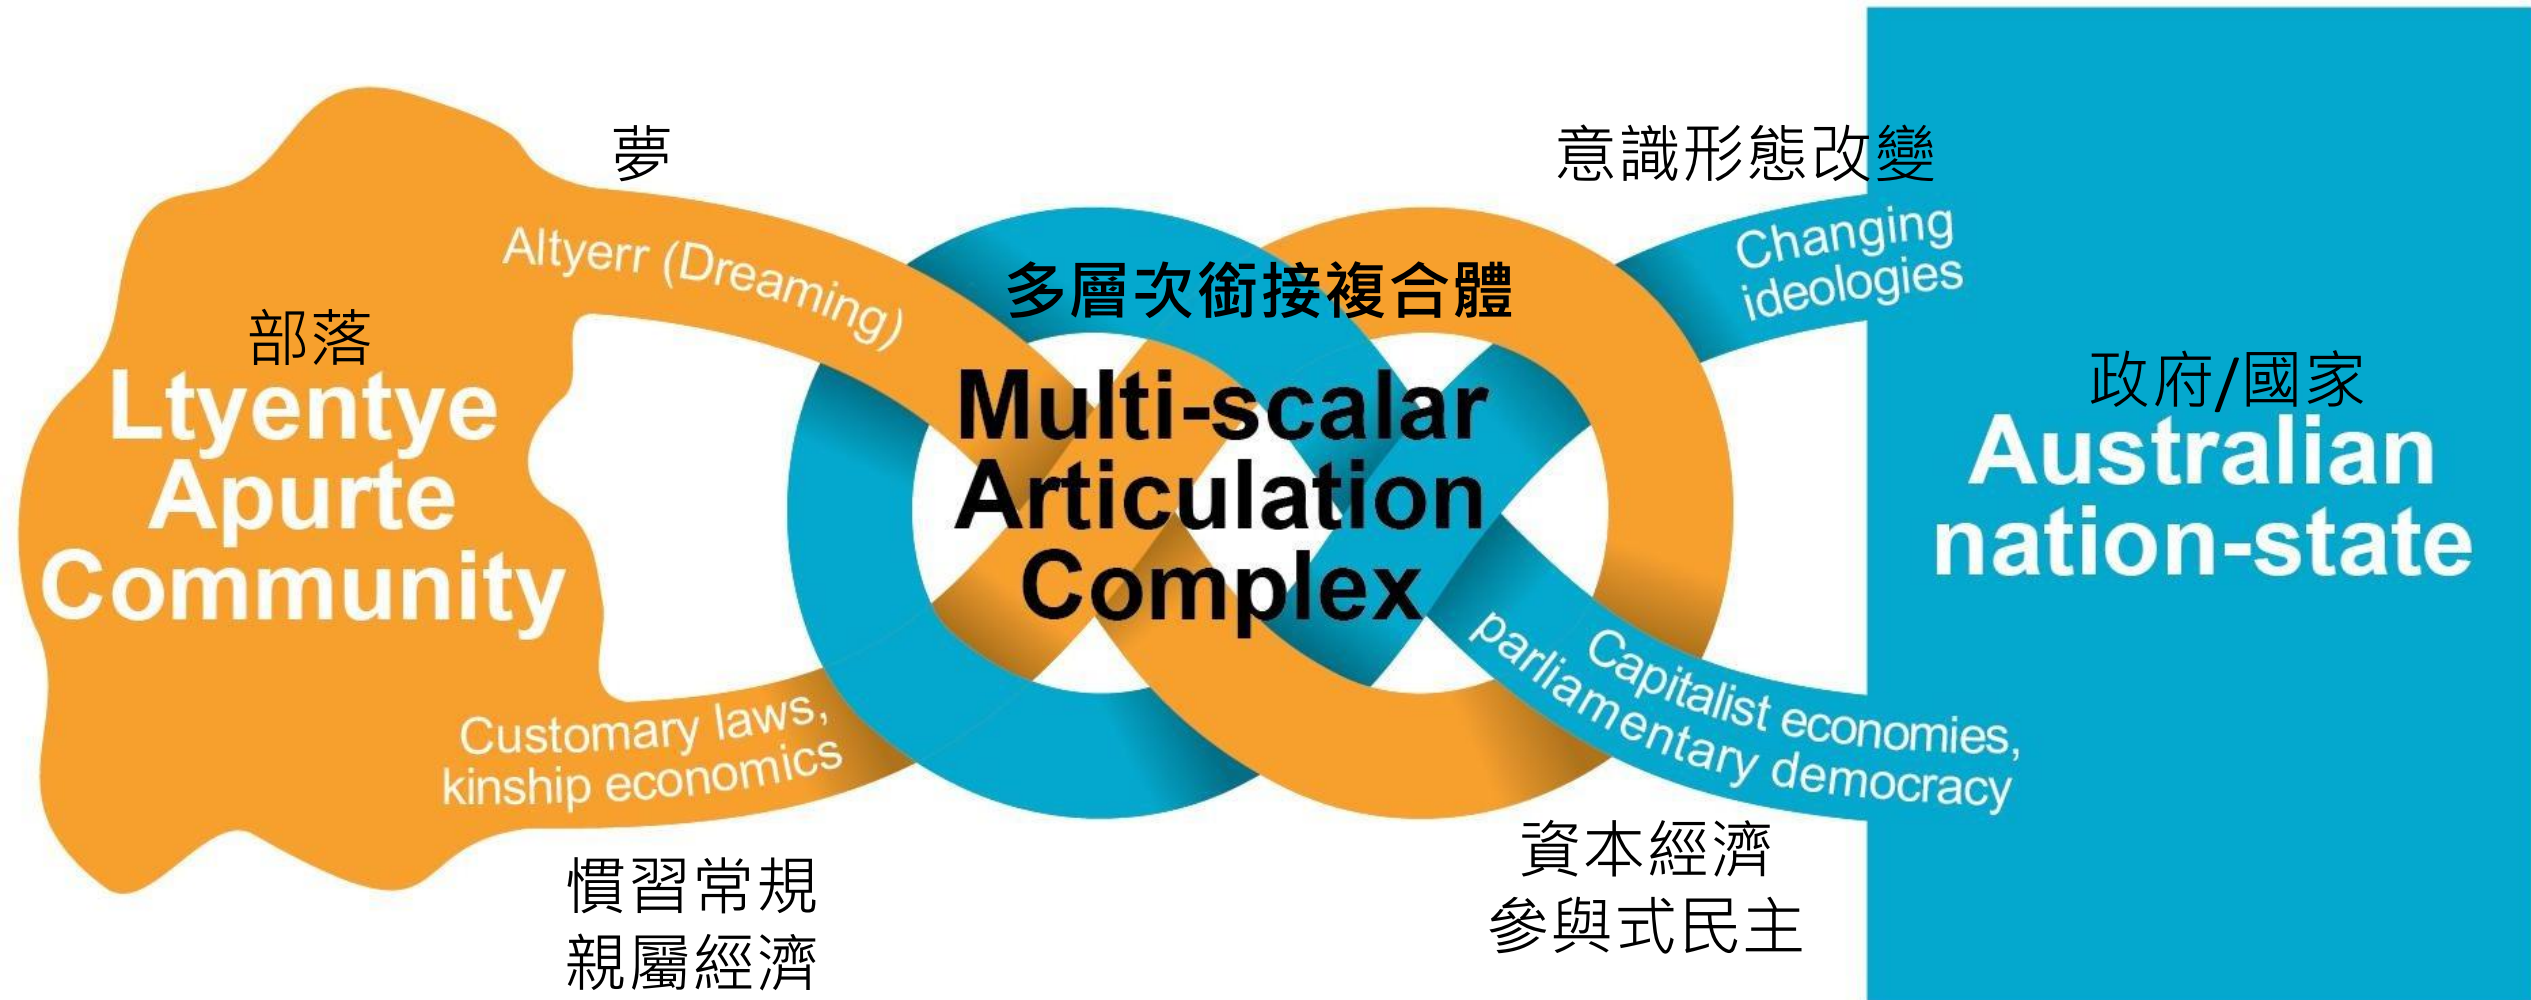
部落
Ltyentye Apurte Community

夢
Altyerr (Dreaming)

Customary laws, kinship economics

慣習常規
親屬經濟

多層次銜接複合體
Multi-scalar Articulation Complex

意識形態改變
Changing ideologies

政府/國家
Australian nation-state

Capitalist economies, parliamentary democracy

資本經濟
參與式民主